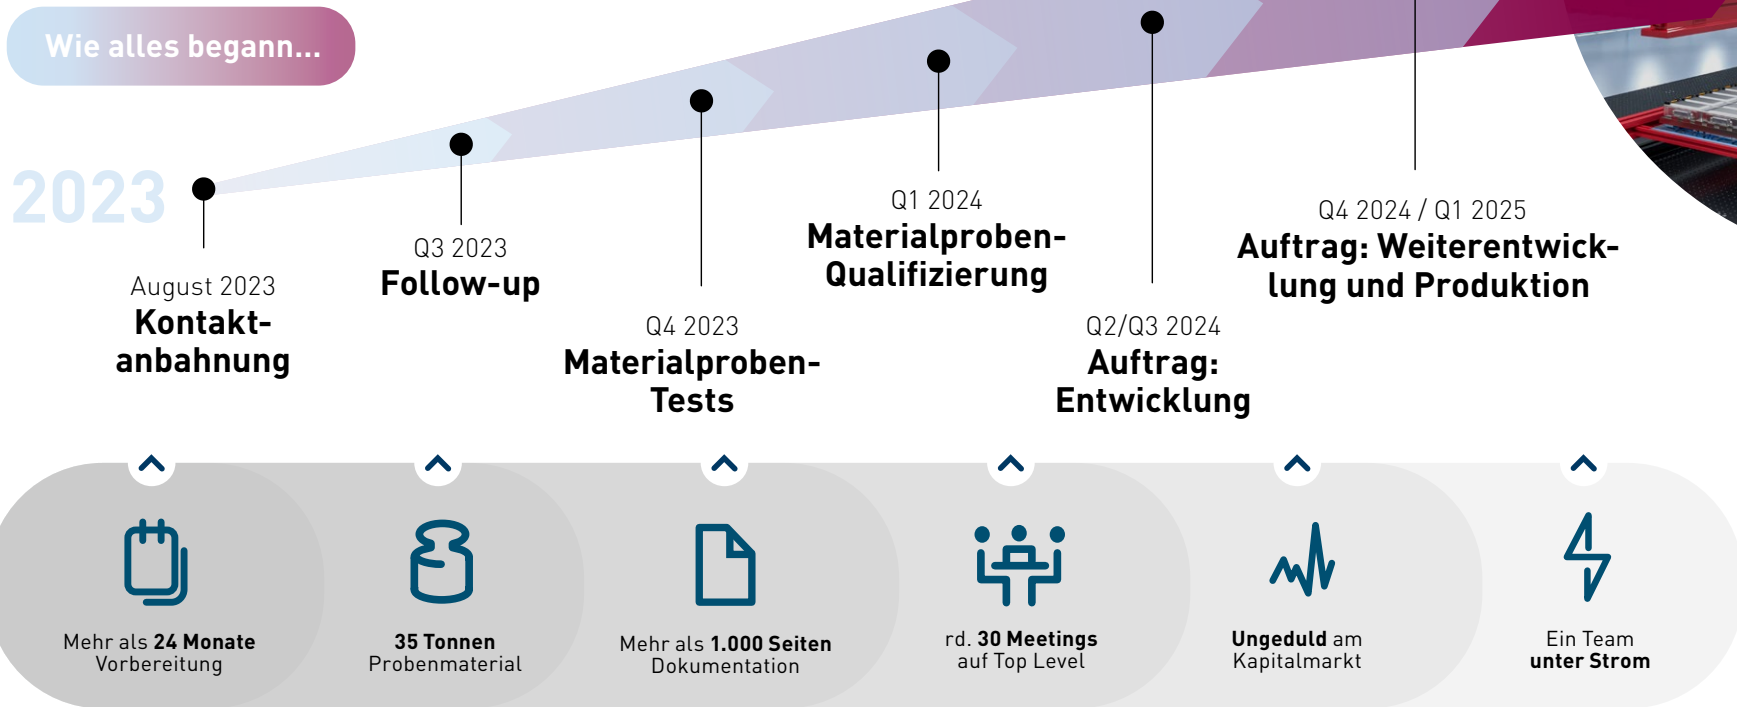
Wie alles begann...

2023

August 2023
Kontaktanbahnung

Q3 2023
Follow-up

Q4 2023
Materialproben-Tests

Q1 2024
Materialproben-Qualifizierung

Q2/Q3 2024
Auftrag: Entwicklung

Q4 2024 / Q1 2025
Auftrag: Weiterentwicklung und Produktion

Mehr als **24 Monate** Vorbereitung

**35 Tonnen** Probenmaterial

Mehr als **1.000 Seiten** Dokumentation

rd. **30 Meetings** auf Top Level

**Ungeduld** am Kapitalmarkt

Ein Team **unter Strom**